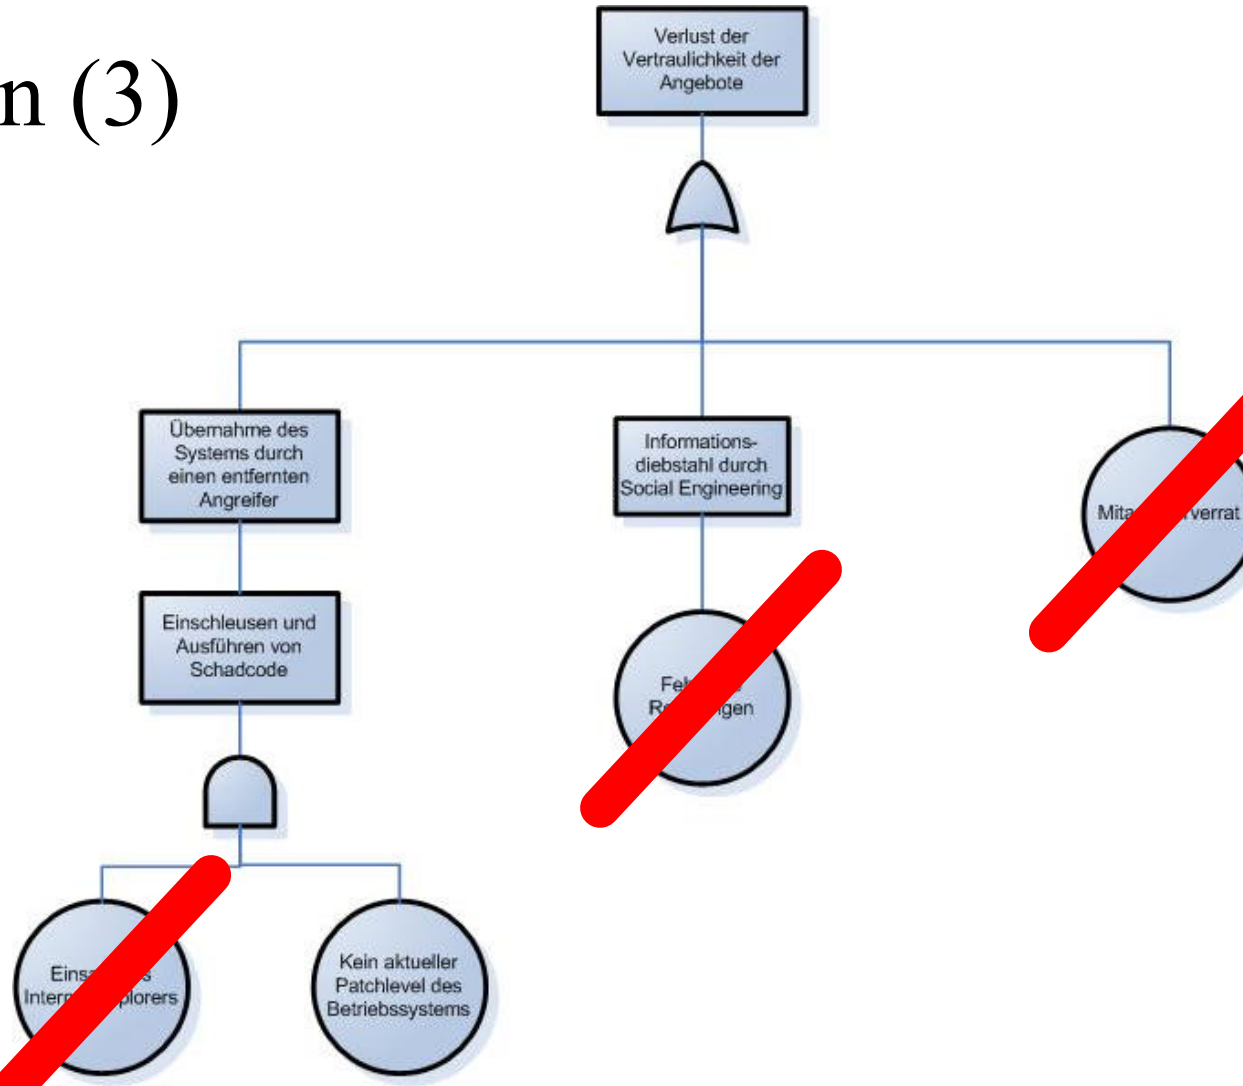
n (3)

Verlust der Vertraulichkeit der Angebote

Übernahme des Systems durch einen entfernten Angreifer

Informationsdiebstahl durch Social Engineering

Mita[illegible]verrat

Einschleusen und Ausführen von Schadcode

Fe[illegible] R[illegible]gen

Eins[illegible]s Intern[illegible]plorers

Kein aktueller Patchlevel des Betriebssystems